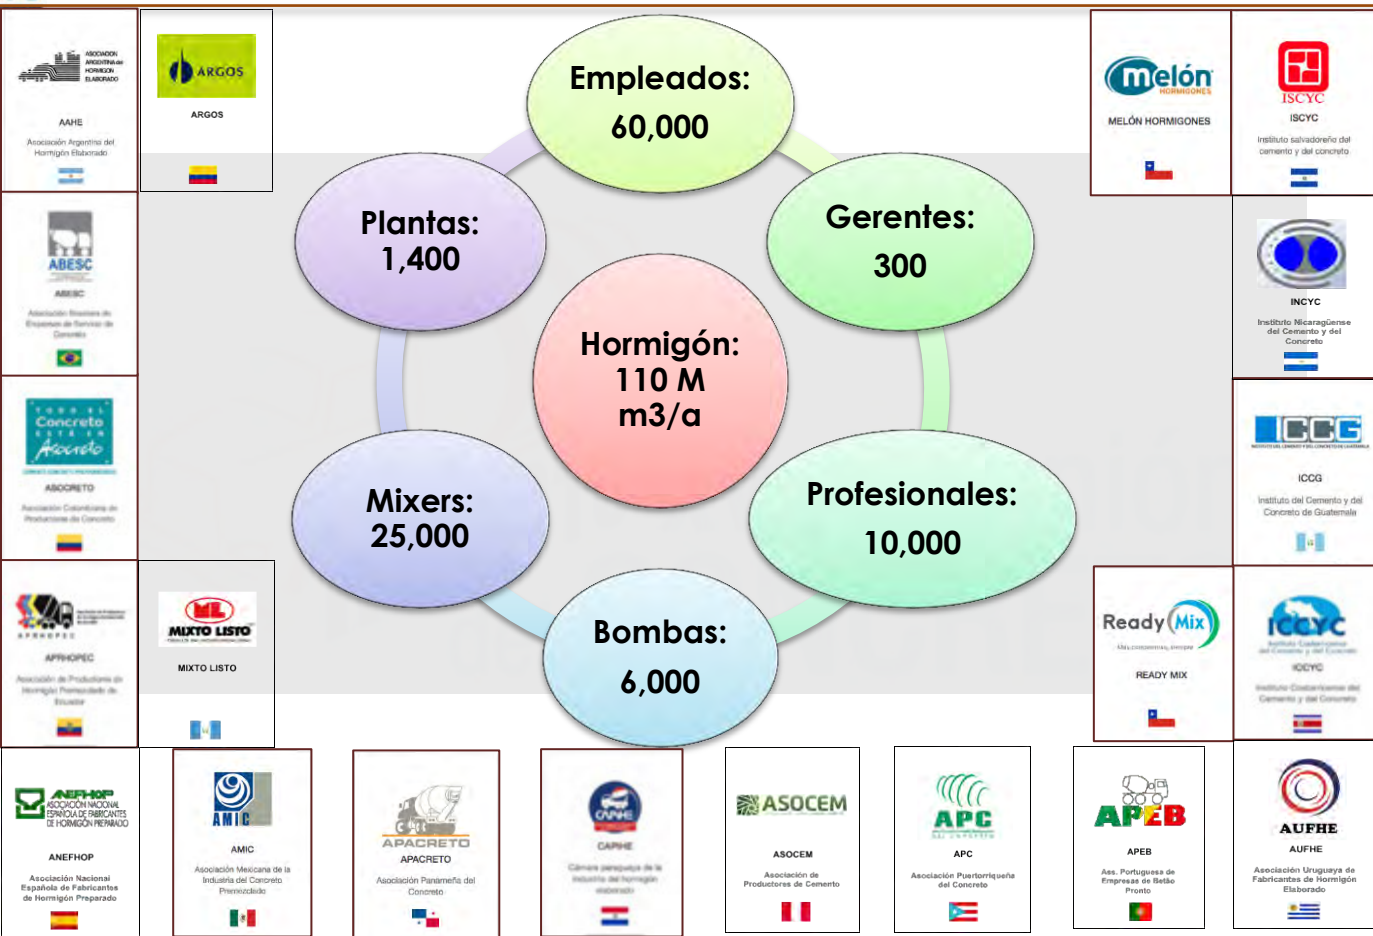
ASOCIACION ARGENTINA de HORMIGON ELABORADO
AAHE
Asociación Argentina del Hormigón Elaborado

ARGOS
ARGOS

Empleados:
60,000

Plantas:
1,400

Gerentes:
300

Hormigón:
110 M
m3/a

Mixers:
25,000

Profesionales:
10,000

Bombas:
6,000

melón HORMIGONES
MELÓN HORMIGONES

ISCYC
ISCYC
Instituto salvadoreño del cemento y del concreto

ABESC
ABESC
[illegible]

INCYC
Instituto Nicaragüense del Cemento y del Concreto

Todo el Concreto está en Asocreto
ASOCRETO
Asociación Colombiana de Productores de Concreto

ICCG
ICCG
Instituto del Cemento y del Concreto de Guatemala

APRHOPEC
APRHOPEC
Asociación de Productores de Hormigón Premezclado de Ecuador

ML MIXTO LISTO
MIXTO LISTO

Ready Mix
READY MIX

ICCYC
ICCYC
Instituto Costarricense del Cemento y del Concreto

ANEFHOP ASOCIACIÓN NACIONAL ESPAÑOLA DE FABRICANTES DE HORMIGÓN PREPARADO
ANEFHOP
Asociación Nacional Española de Fabricantes de Hormigón Preparado

AMIC
AMIC
Asociación Mexicana de la Industria del Concreto Premezclado

APACRETO
APACRETO
Asociación Panameña del Concreto

CAPHE
CAPHE
Cámara paraguaya de la industria del hormigón elaborado

ASOCEM
ASOCEM
Asociación de Productores de Cemento

APC
APC
Asociación Puertorriqueña del Concreto

APEB
APEB
Ass. Portuguesa de Empresas de Betão Pronto

AUFHE
AUFHE
Asociación Uruguaya de Fabricantes de Hormigón Elaborado